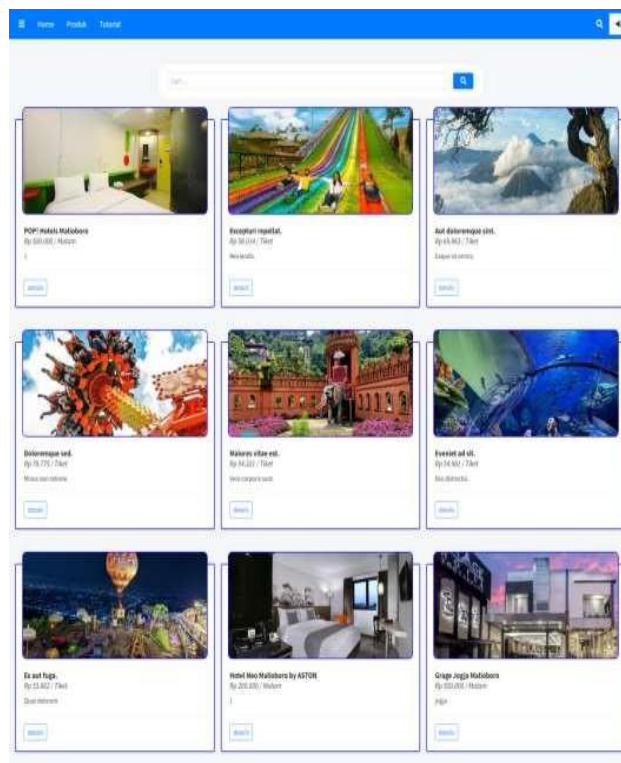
Home Produk Tutorial

Cari...

POP! Hotels Malioboro
Rp 500.000 / Malam
1
detail

Excepturi repellat.
Rp 56.014 / Tiket
Nisi iusto.
detail

Aut doloremque sint.
Rp 65.863 / Tiket
Eaque sit omnis.
detail

Doloremque sed.
Rp 76.775 / Tiket
Minus non debitis
detail

Maiores vitae est.
Rp 54.322 / Tiket
Sint corporis sunt.
detail

Eveniet ad sit.
Rp 54.902 / Tiket
Quo distinctio.
detail

Ex aut fuga.
Rp 33.862 / Tiket
Quasi deleniti
detail

Hotel Neo Malioboro by ASTON
Rp 200.000 / Malam
1
detail

Grage Jogja Malioboro
Rp 500.000 / Malam
jogja
detail